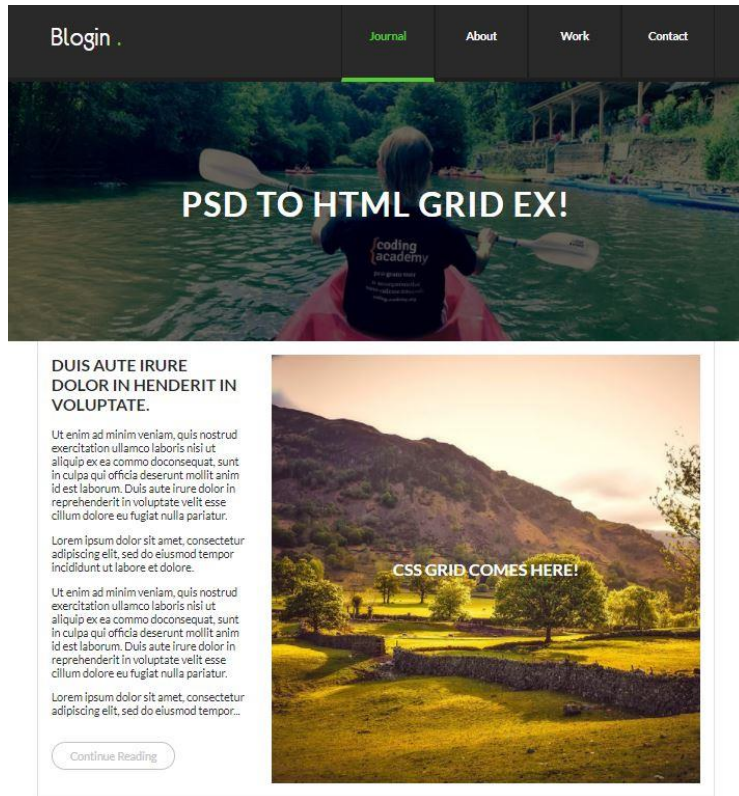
Blogin .

Journal
About
Work
Contact

PSD TO HTML GRID EX!

coding academy

DUIS AUTE IRURE DOLOR IN HENDERIT IN VOLUPTATE.

Ut enim ad minim veniam, quis nostrud exercitation ullamco laboris nisi ut aliquip ex ea commo doconsequat, sunt in culpa qui officia deserunt mollit anim id est laborum. Duis aute irure dolor in reprehenderit in voluptate velit esse cillum dolore eu fugiat nulla pariatur.

Lorem ipsum dolor sit amet, consectetur adipiscing elit, sed do eiusmod tempor incididunt ut labore et dolore.

Ut enim ad minim veniam, quis nostrud exercitation ullamco laboris nisi ut aliquip ex ea commo doconsequat, sunt in culpa qui officia deserunt mollit anim id est laborum. Duis aute irure dolor in reprehenderit in voluptate velit esse cillum dolore eu fugiat nulla pariatur.

Lorem ipsum dolor sit amet, consectetur adipiscing elit, sed do eiusmod tempor...

Continue Reading

CSS GRID COMES HERE!